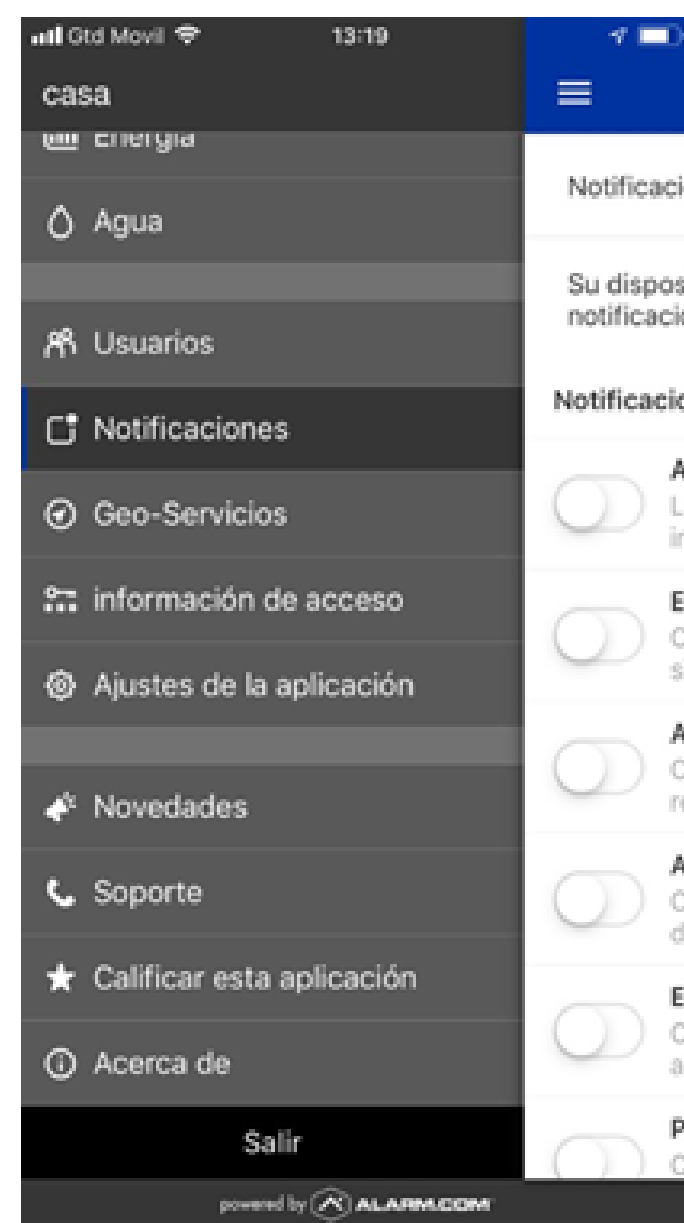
Otd Movil 13:19

casa

Energía

Agua

Usuarios

Notificaciones

Geo-Servicios

información de acceso

Ajustes de la aplicación

Novedades

Soporte

Calificar esta aplicación

Acerca de

Salir

powered by ALARM.COM

Notificaci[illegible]

Su dispos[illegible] notificacio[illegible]

Notificacio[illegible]

A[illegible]
L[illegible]
i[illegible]

E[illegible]
C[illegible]
s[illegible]

A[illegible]
C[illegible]
r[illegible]

A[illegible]
C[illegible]
d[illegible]

E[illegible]
C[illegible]
a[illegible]

P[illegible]
C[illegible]